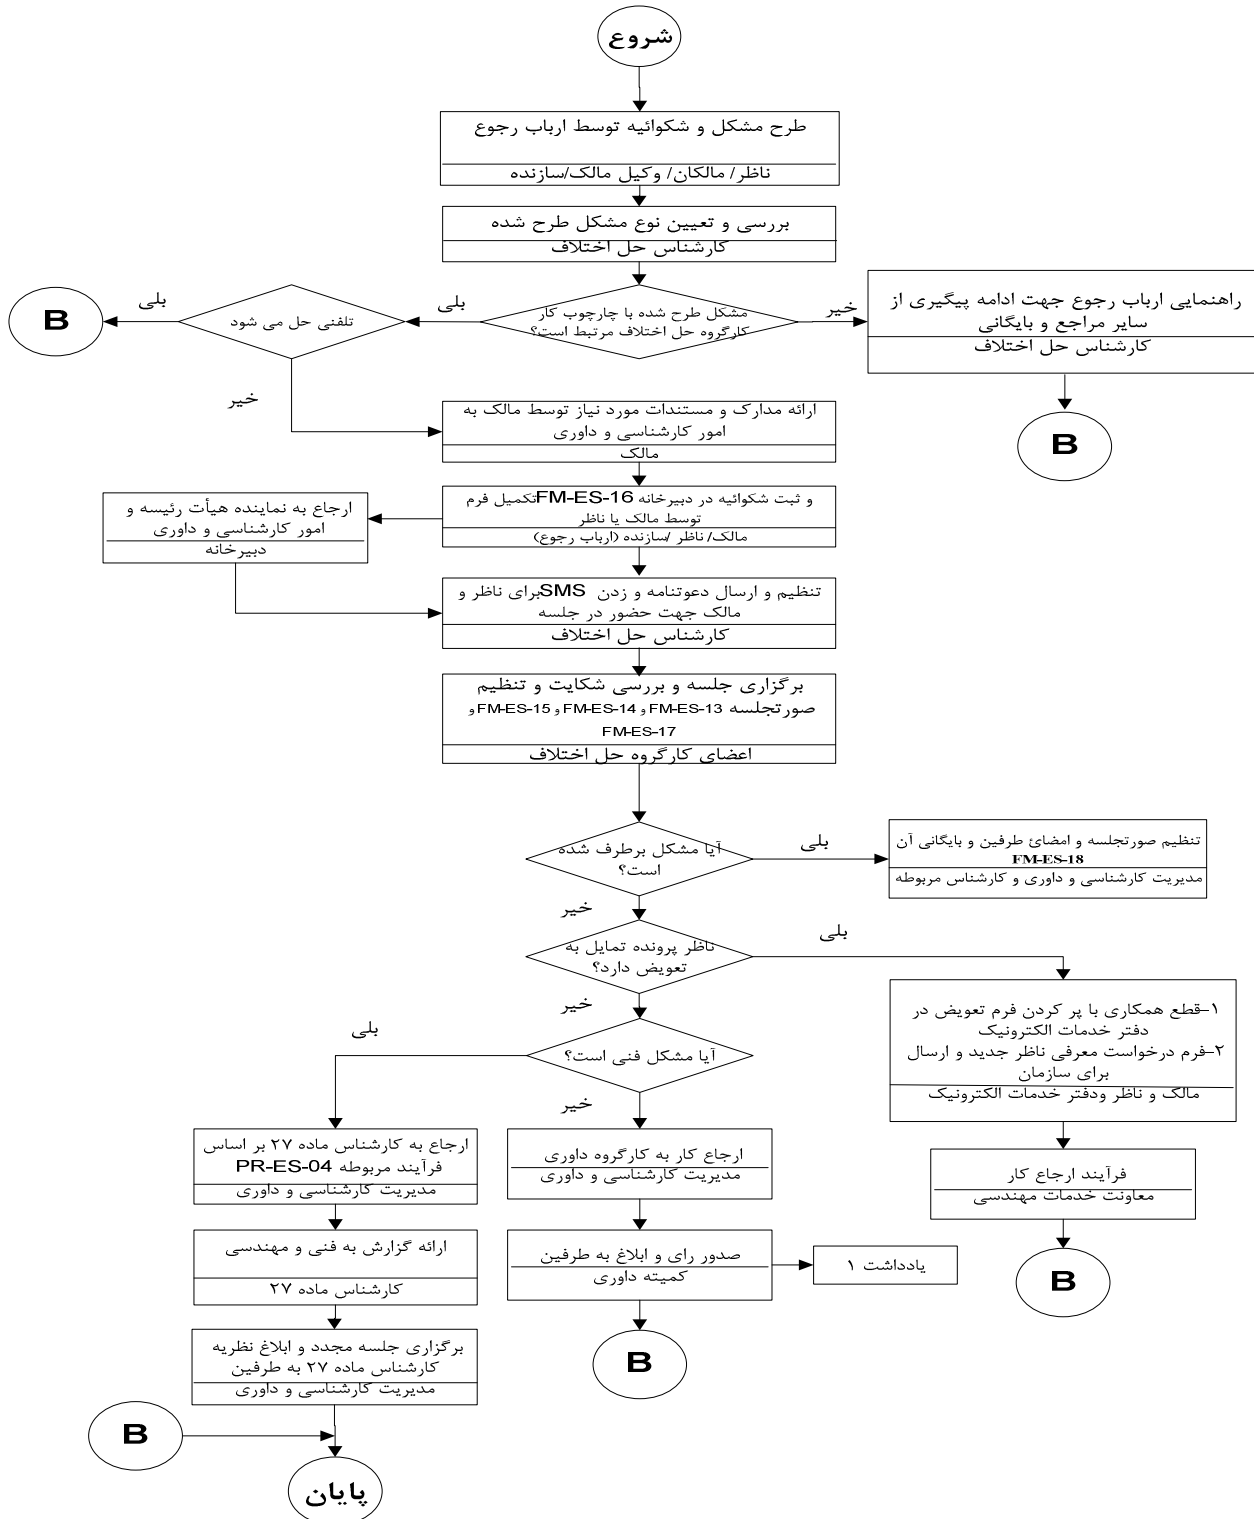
شروع

طرح مشکل و شکوائیه توسط ارباب رجوع
ناظر/ مالکان/ وکیل مالک/سازنده

بررسی و تعیین نوع مشکل طرح شده
کارشناس حل اختلاف

B
بلی
تلفنی حل می شود
بلی
مشکل طرح شده با چارچوب کار کارگروه حل اختلاف مرتبط است؟
خیر
راهنمایی ارباب رجوع جهت ادامه پیگیری از سایر مراجع و بایگانی
کارشناس حل اختلاف

خیر
ارائه مدارک و مستندات مورد نیاز توسط مالک به امور کارشناسی و داوری
مالک

B

ارجاع به نماینده هیأت رئیسه و امور کارشناسی و داوری
دبیرخانه

تکمیل فرم FM-ES-16 و ثبت شکوائیه در دبیرخانه توسط مالک یا ناظر
مالک/ ناظر /سازنده (ارباب رجوع)

تنظیم و ارسال دعوتنامه و زدن SMS برای ناظر و مالک جهت حضور در جلسه
کارشناس حل اختلاف

برگزاری جلسه و بررسی شکایت و تنظیم صورتجلسه FM-ES-13 و FM-ES-14 و FM-ES-15 و FM-ES-17
اعضای کارگروه حل اختلاف

آیا مشکل برطرف شده است؟
بلی
تنظیم صورتجلسه و امضای طرفین و بایگانی آن FM-ES-18
مدیریت کارشناسی و داوری و کارشناس مربوطه

خیر
ناظر پرونده تمایل به تعویض دارد؟
بلی
۱–قطع همکاری با پر کردن فرم تعویض در دفتر خدمات الکترونیک
۲–فرم درخواست معرفی ناظر جدید و ارسال برای سازمان
مالک و ناظر ودفتر خدمات الکترونیک

خیر
بلی
آیا مشکل فنی است؟
خیر

ارجاع به کارشناس ماده ۲۷ بر اساس فرآیند مربوطه PR-ES-04
مدیریت کارشناسی و داوری

ارجاع کار به کارگروه داوری
مدیریت کارشناسی و داوری

فرآیند ارجاع کار
معاونت خدمات مهندسی

B

ارائه گزارش به فنی و مهندسی
کارشناس ماده ۲۷

صدور رای و ابلاغ به طرفین
کمیته داوری
یادداشت ۱

برگزاری جلسه مجدد و ابلاغ نظریه کارشناس ماده ۲۷ به طرفین
مدیریت کارشناسی و داوری

B
B

پایان